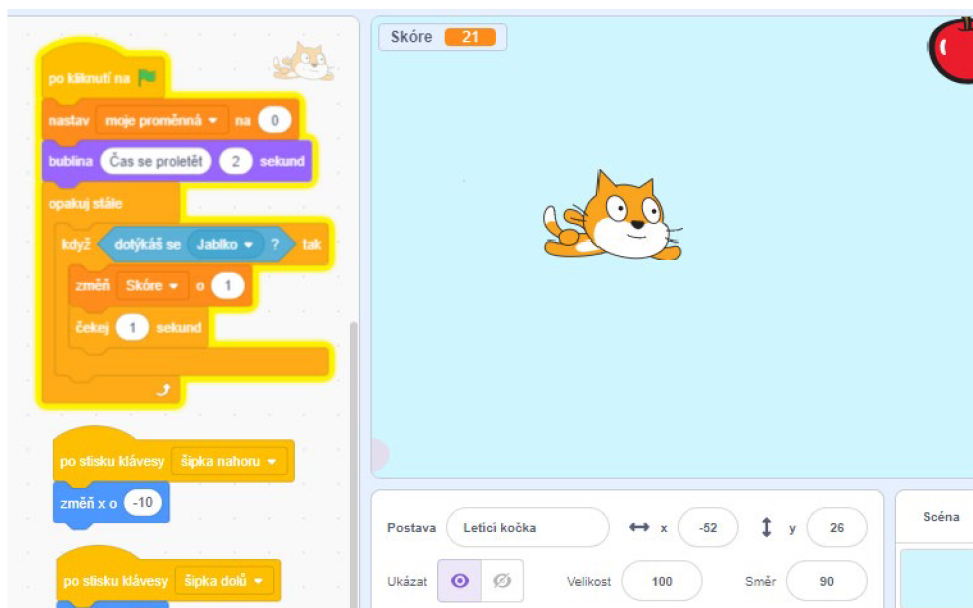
po kliknutí na

nastav moje proměnná na 0

bublina Čas se proletět 2 sekund

opakuj stále

když dotýkáš se Jablko ? tak

změň Skóre o 1

čekej 1 sekund

po stisku klávesy šipka nahoru

změň x o -10

po stisku klávesy šipka dolů

Skóre 21

Postava Letící kočka x -52 y 26

Ukázat Velikost 100 Směr 90

Scéna